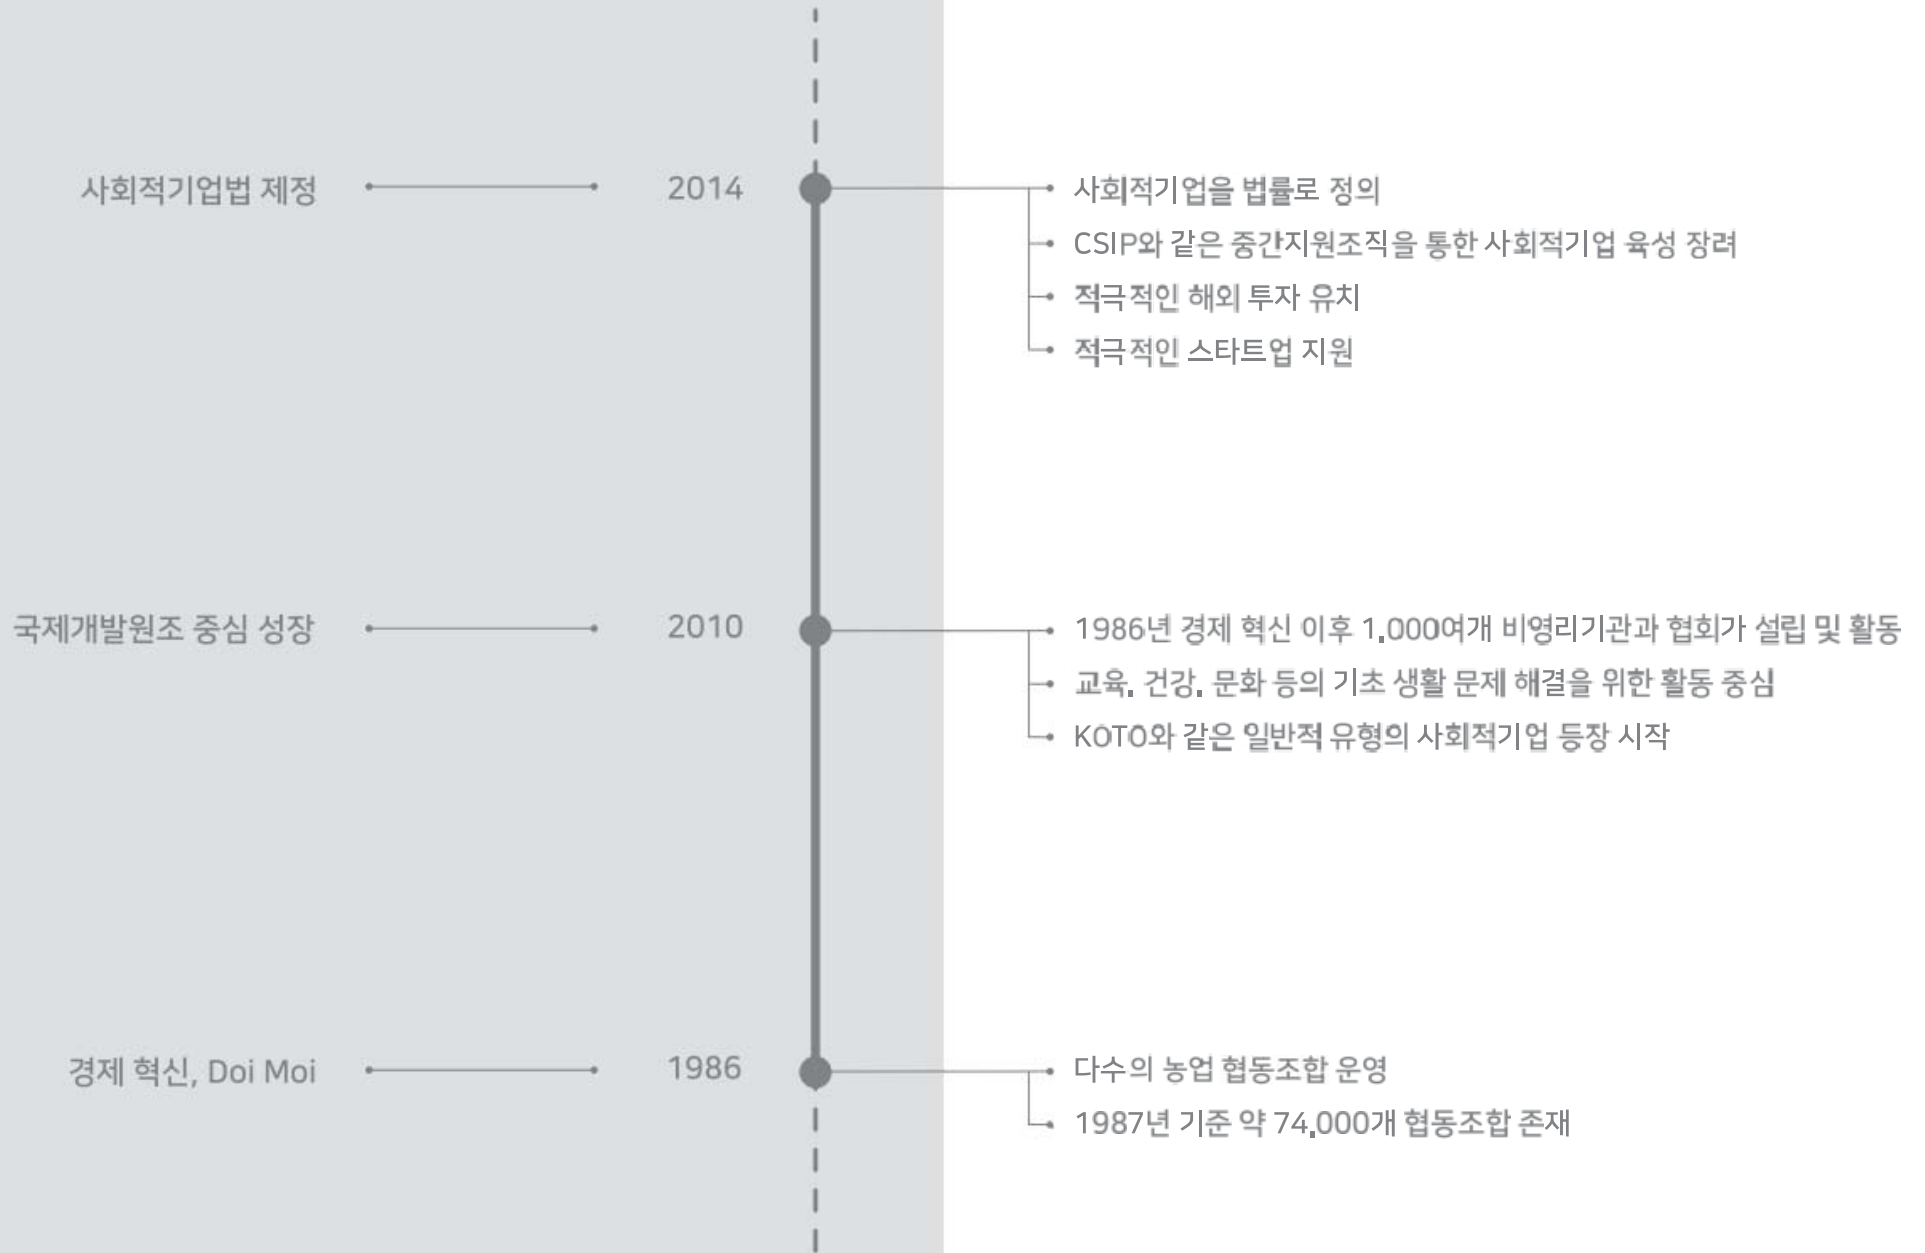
사회적기업법 제정

2014

사회적기업을 법률로 정의

CSIP와 같은 중간지원조직을 통한 사회적기업 육성 장려

적극적인 해외 투자 유치

적극적인 스타트업 지원

국제개발원조 중심 성장

2010

1986년 경제 혁신 이후 1,000여개 비영리기관과 협회가 설립 및 활동

교육, 건강, 문화 등의 기초 생활 문제 해결을 위한 활동 중심

KOTO와 같은 일반적 유형의 사회적기업 등장 시작

경제 혁신, Doi Moi

1986

다수의 농업 협동조합 운영

1987년 기준 약 74,000개 협동조합 존재